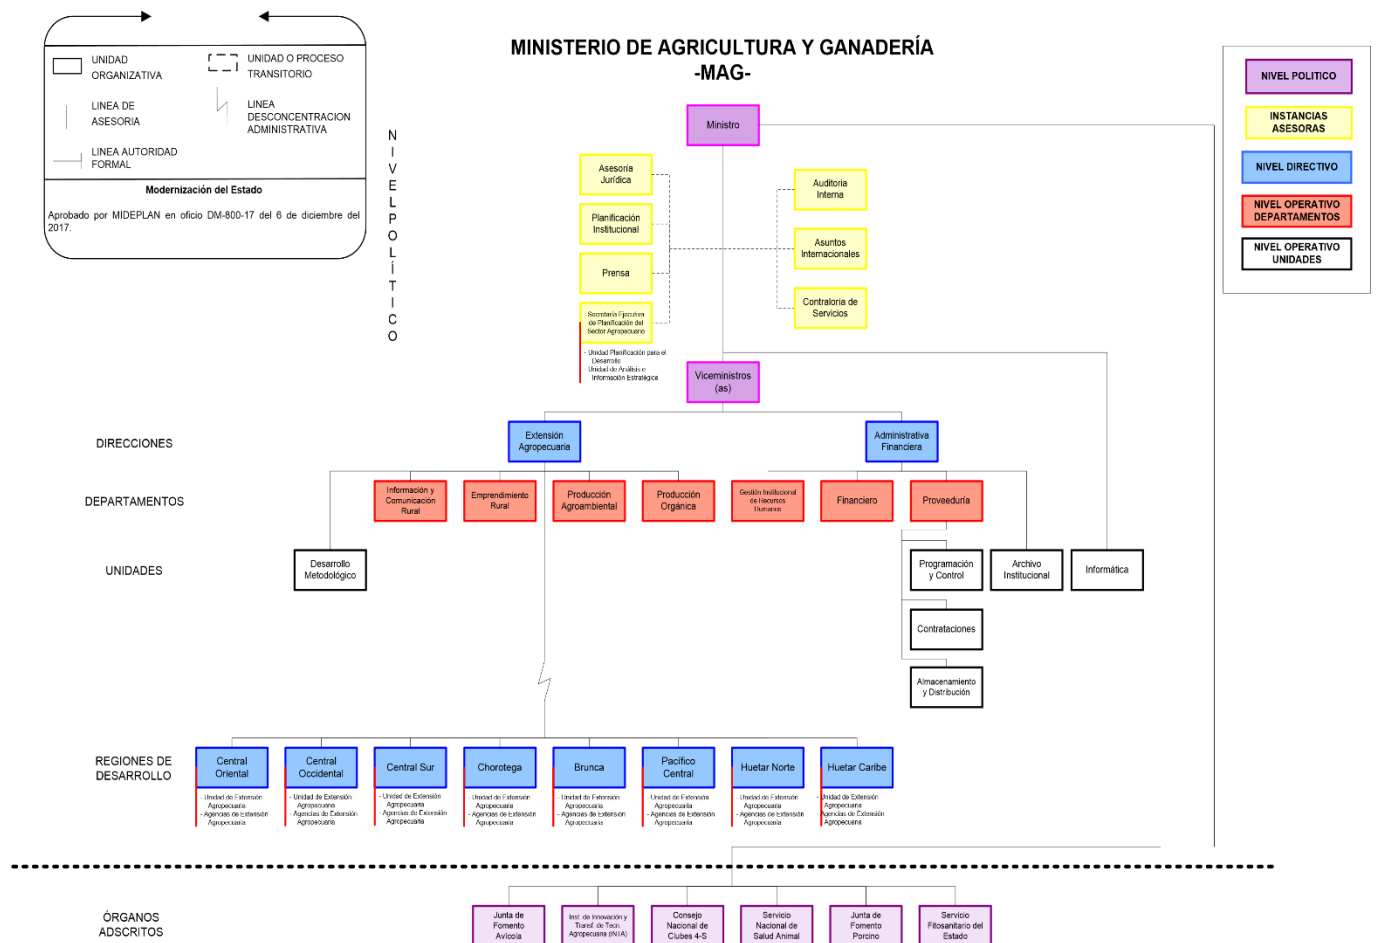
UNIDAD ORGANIZATIVA

UNIDAD O PROCESO TRANSITORIO

LINEA DE ASESORIA

LINEA DESCONCENTRACION ADMINISTRATIVA

LINEA AUTORIDAD FORMAL

Modernización del Estado

Aprobado por MIDEPLAN en oficio DM-800-17 del 6 de diciembre del 2017.

MINISTERIO DE AGRICULTURA Y GANADERÍA
-MAG-

NIVEL POLITICO

INSTANCIAS ASESORAS

NIVEL DIRECTIVO

NIVEL OPERATIVO DEPARTAMENTOS

NIVEL OPERATIVO UNIDADES

N I V E L P O L Í T I C O

Ministro

Asesoría Jurídica

Planificación Institucional

Prensa

Secretaría Ejecutiva de Planificación del Sector Agropecuario

- Unidad Planificación para el Desarrollo
- Unidad de Análisis e Información Estratégica

Auditoría Interna

Asuntos Internacionales

Contraloría de Servicios

Viceministros (as)

DIRECCIONES

Extensión Agropecuaria

Administrativa Financiera

DEPARTAMENTOS

Información y Comunicación Rural

Emprendimiento Rural

Producción Agroambiental

Producción Orgánica

Gestión Institucional de Recursos Humanos

Financiero

Proveeduría

UNIDADES

Desarrollo Metodológico

Programación y Control

Archivo Institucional

Informática

Contrataciones

Almacenamiento y Distribución

REGIONES DE DESARROLLO

Central Oriental

Central Occidental

Central Sur

Chorotega

Brunca

Pacífico Central

Huetar Norte

Huetar Caribe

- Unidad de Extensión Agropecuaria
- Agencias de Extensión Agropecuaria

- Unidad de Extensión Agropecuaria
- Agencias de Extensión Agropecuaria

- Unidad de Extensión Agropecuaria
- Agencias de Extensión Agropecuaria

- Unidad de Extensión Agropecuaria
- Agencias de Extensión Agropecuaria

- Unidad de Extensión Agropecuaria
- Agencias de Extensión Agropecuaria

- Unidad de Extensión Agropecuaria
- Agencias de Extensión Agropecuaria

- Unidad de Extensión Agropecuaria
- Agencias de Extensión Agropecuaria

- Unidad de Extensión Agropecuaria
- Agencias de Extensión Agropecuaria

ÓRGANOS ADSCRITOS

Junta de Fomento Avícola

Inst. de Innovación y Transf. de Tecn. Agropecuaria (INTA)

Consejo Nacional de Clubes 4-S

Servicio Nacional de Salud Animal

Junta de Fomento Porcino

Servicio Fitosanitario del Estado